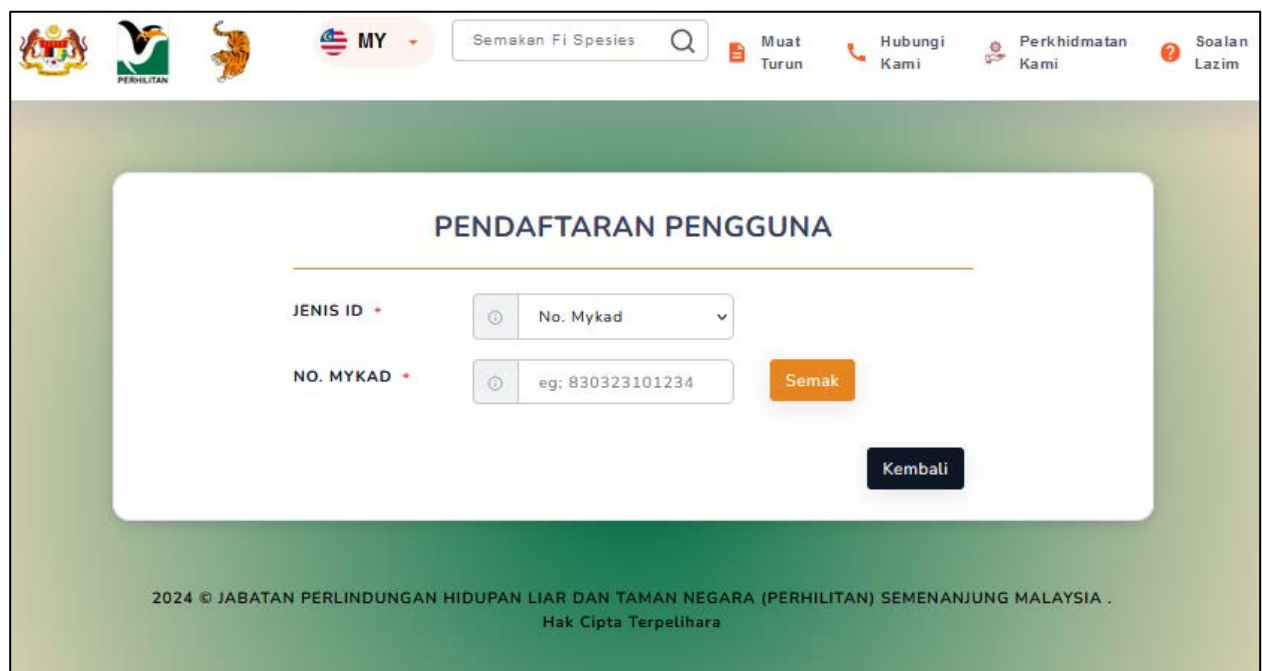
PERHILITAN

MY

Semakan Fi Spesies

Muat Turun

Hubungi Kami

Perkhidmatan Kami

Soalan Lazim

PENDAFTARAN PENGGUNA

JENIS ID *

No. Mykad

NO. MYKAD *

eg; 830323101234

Semak

Kembali

2024 © JABATAN PERLINDUNGAN HIDUPAN LIAR DAN TAMAN NEGARA (PERHILITAN) SEMENANJUNG MALAYSIA . Hak Cipta Terpelihara